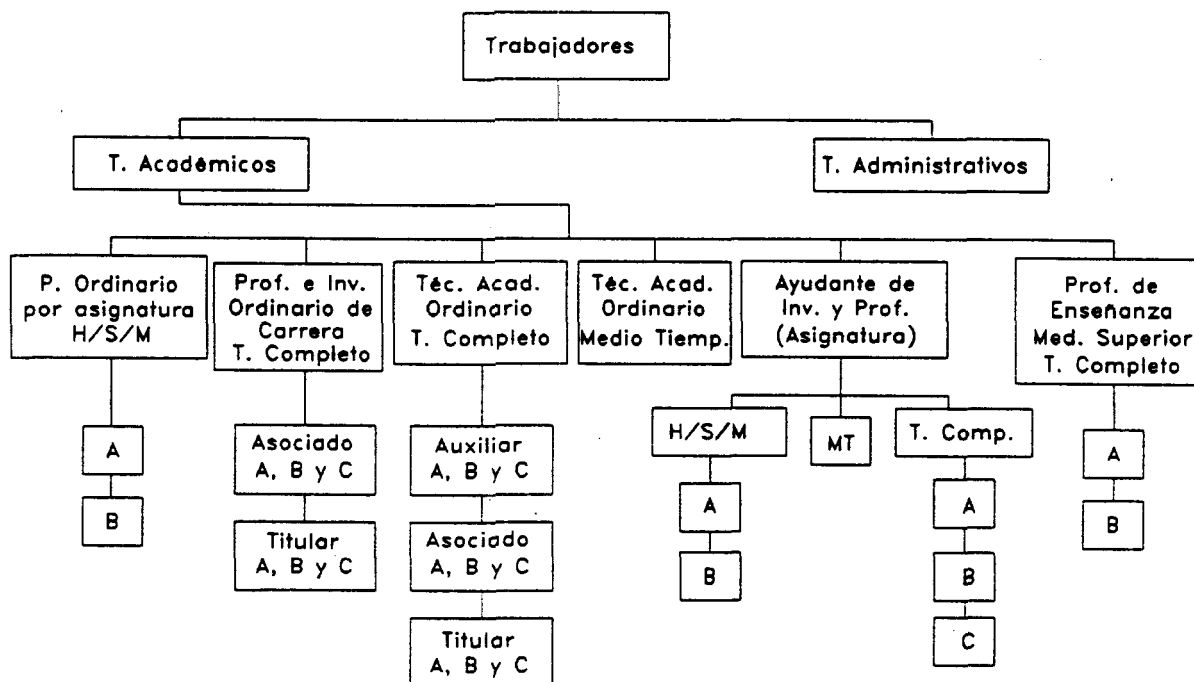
Trabajadores

T. Académicos

T. Administrativos

P. Ordinario por asignatura H/S/M

A

B

Prof. e Inv. Ordinario de Carrera T. Completo

Asociado A, B y C

Titular A, B y C

Téc. Acad. Ordinario T. Completo

Auxiliar A, B y C

Asociado A, B y C

Titular A, B y C

Téc. Acad. Ordinario Medio Tiemp.

Ayudante de Inv. y Prof. (Asignatura)

H/S/M

A

B

MT

T. Comp.

A

B

C

Prof. de Enseñanza Med. Superior T. Completo

A

B